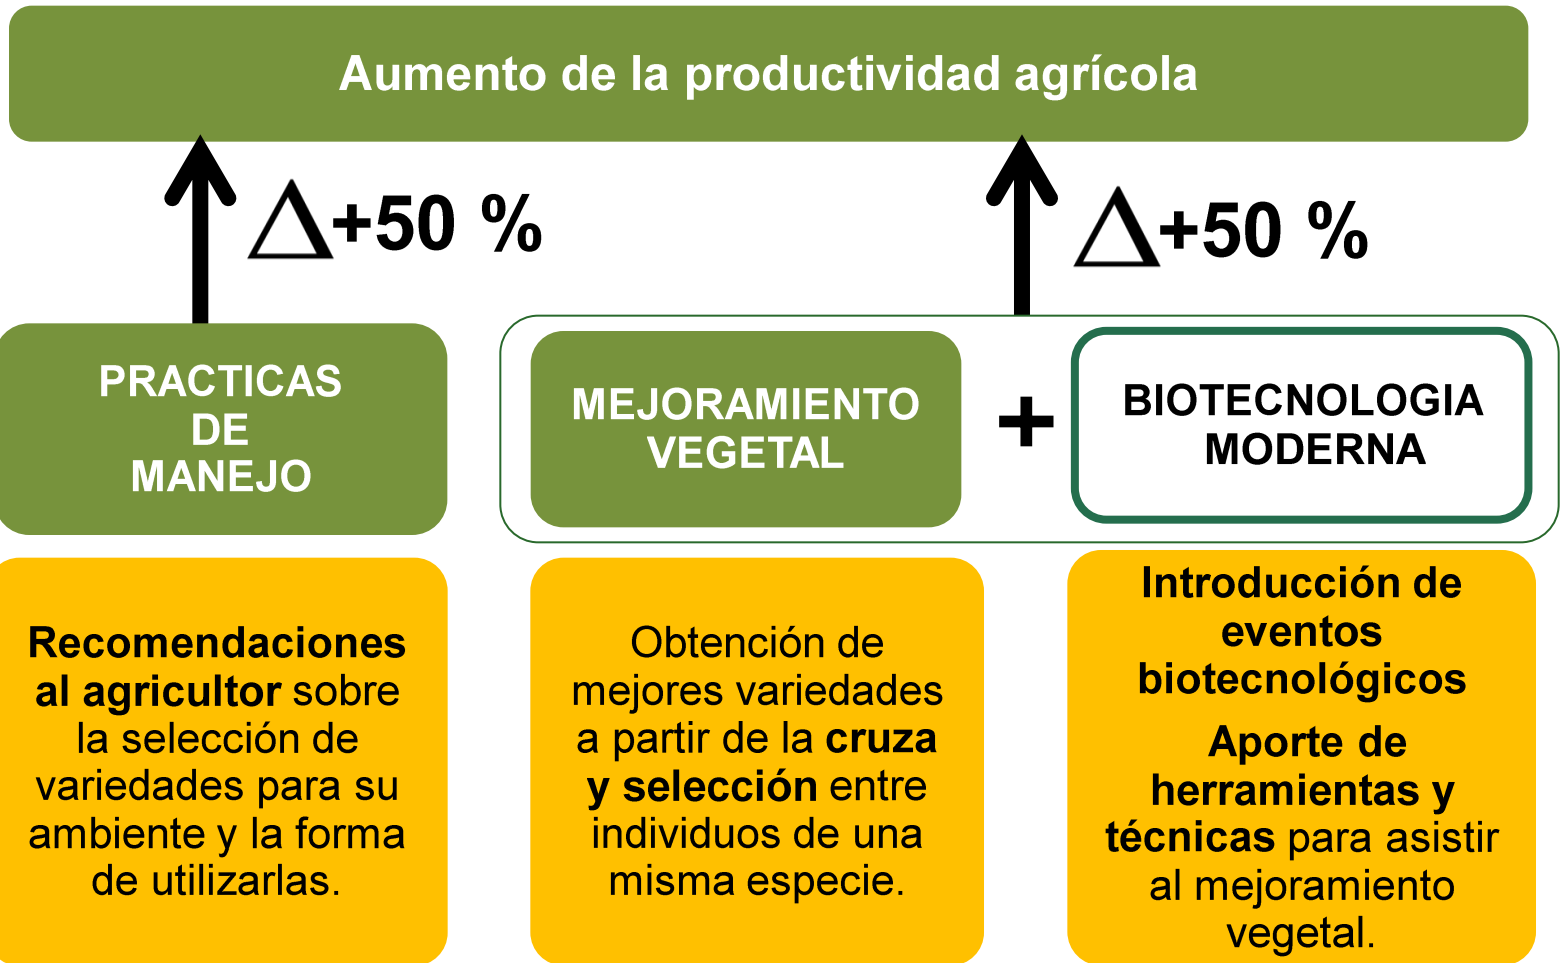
Aumento de la productividad agrícola

$\triangle$+50 %

$\triangle$+50 %

PRACTICAS DE MANEJO

MEJORAMIENTO VEGETAL

+

BIOTECNOLOGIA MODERNA

Recomendaciones al agricultor sobre la selección de variedades para su ambiente y la forma de utilizarlas.

Obtención de mejores variedades a partir de la cruza y selección entre individuos de una misma especie.

Introducción de eventos biotecnológicos

Aporte de herramientas y técnicas para asistir al mejoramiento vegetal.